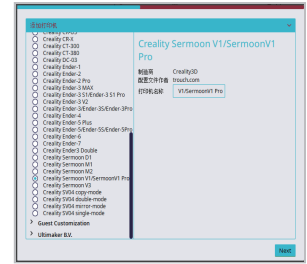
添加打印机

Creality CR-X
Creality CT-300
Creality CT-380
Creality DC-03
Creality Ender-1
Creality Ender-2
Creality Ender-2 Pro
Creality Ender-3 MAX
Creality Ender-3 S1/Ender-3 S1 Pro
Creality Ender-3 V2
Creality Ender-3/Ender-3S/Ender-3Pro
Creality Ender-4
Creality Ender-5 Plus
Creality Ender-5/Ender-5S/Ender-5Pro
Creality Ender-6
Creality Ender-7
Creality Ender3 Double
Creality Sermoon D1
Creality Sermoon M1
Creality Sermoon M2
Creality Sermoon V1/SermoonV1 Pro
Creality Sermoon V3
Creality SV04 copy-mode
Creality SV04 double-mode
Creality SV04 mirror-mode
Creality SV04 single-mode
Guest Customization
Ultimaker B.V.

Creality Sermoon V1/SermoonV1 Pro

制造商 Creality3D
配置文件作者 trouch.com
打印机名称 V1/SermoonV1 Pro

Next